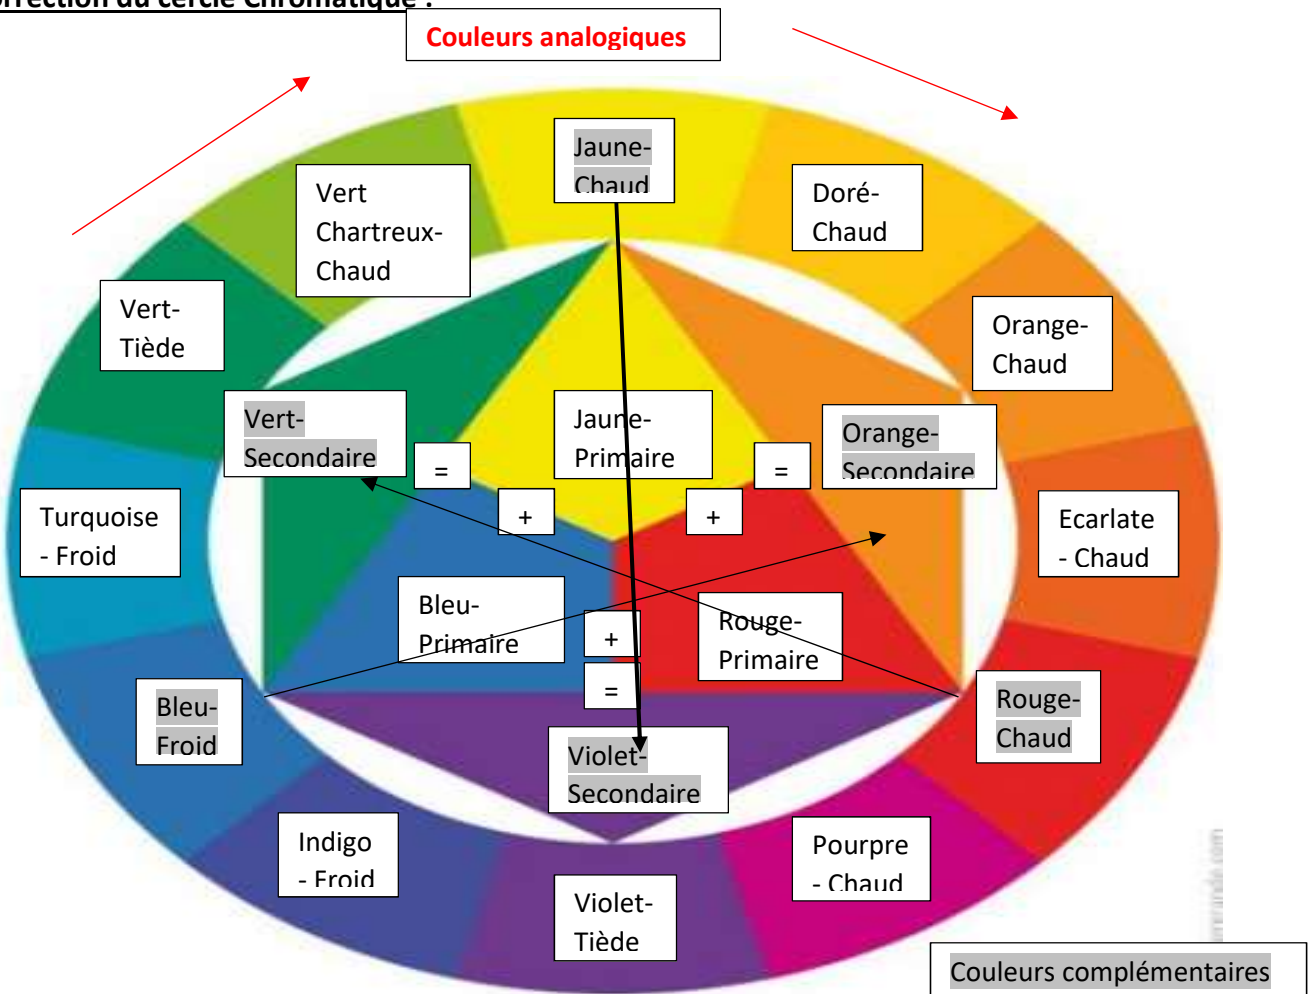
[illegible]rrection du cercle chromatique :

Couleurs analogiques

Jaune-Chaud

Doré-Chaud

Vert Chartreux-Chaud

Vert-Tiède

Orange-Chaud

Vert-Secondaire

=

Jaune-Primaire

=

Orange-Secondaire

Turquoise - Froid

+

+

Ecarlate - Chaud

Bleu-Primaire

+

Rouge-Primaire

=

Bleu-Froid

Rouge-Chaud

Violet-Secondaire

Indigo - Froid

Pourpre - Chaud

Violet-Tiède

Couleurs complémentaires